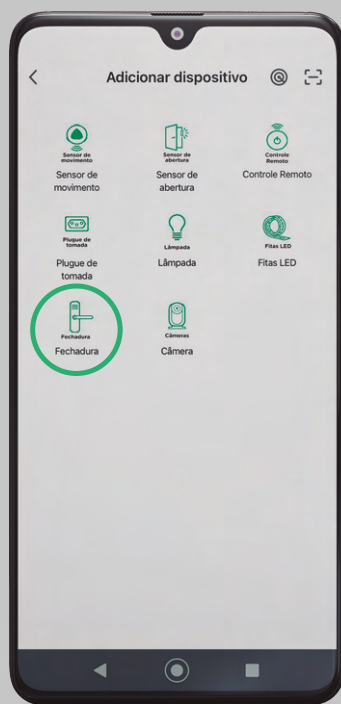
Adicionar dispositivo

Sensor de movimento
Sensor de movimento

Sensor de abertura
Sensor de abertura

Controle Remoto
Controle Remoto

Plugue de tomada
Plugue de tomada

Lâmpada
Lâmpada

Fitas LED
Fitas LED

Fechadura
Fechadura

Câmeras
Câmera